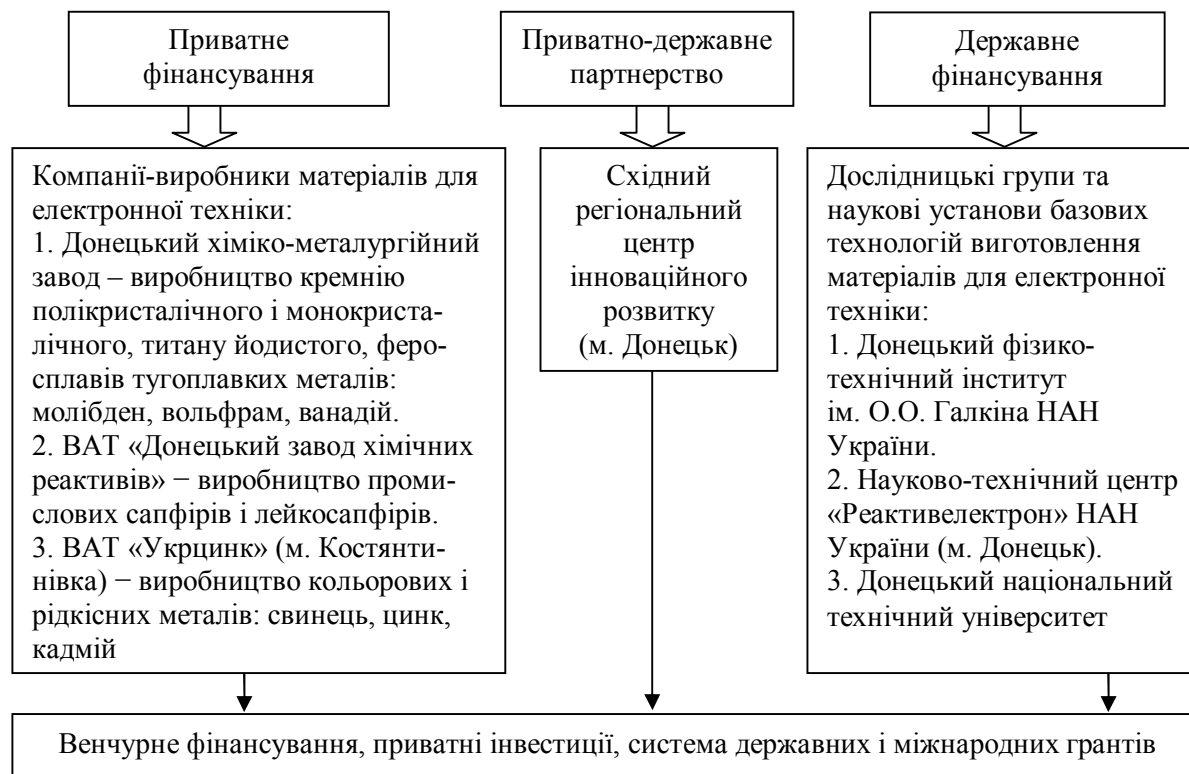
Приватне фінансування

Приватно-державне партнерство

Державне фінансування

Компанії-виробники матеріалів для електронної техніки:
1. Донецький хіміко-металургійний завод – виробництво кремнію полікристалічного і монокристалічного, титану йодистого, феросплавів тугоплавких металів: молібден, вольфрам, ванадій.
2. ВАТ «Донецький завод хімічних реактивів» − виробництво промислових сапфірів і лейкосапфірів.
3. ВАТ «Укрцинк» (м. Костянтинівка) − виробництво кольорових і рідкісних металів: свинець, цинк, кадмій

Східний регіональний центр інноваційного розвитку (м. Донецьк)

Дослідницькі групи та наукові установи базових технологій виготовлення матеріалів для електронної техніки:
1. Донецький фізико-технічний інститут ім. О.О. Галкіна НАН України.
2. Науково-технічний центр «Реактивелектрон» НАН України (м. Донецьк).
3. Донецький національний технічний університет

Венчурне фінансування, приватні інвестиції, система державних і міжнародних грантів